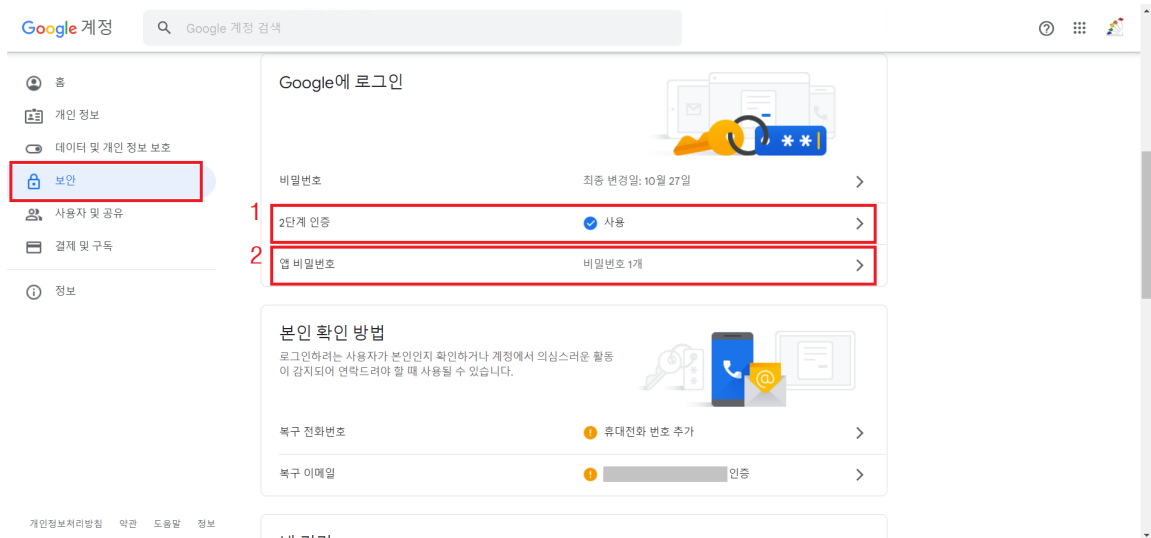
Google 계정

Google 계정 검색

홈
개인 정보
데이터 및 개인 정보 보호
보안
사용자 및 공유
결제 및 구독
정보

Google에 로그인

비밀번호 최종 변경일: 10월 27일
1
2단계 인증 사용
2
앱 비밀번호 비밀번호 1개

본인 확인 방법
로그인하려는 사용자가 본인인지 확인하거나 계정에서 의심스러운 활동이 감지되어 연락드려야 할 때 사용될 수 있습니다.

복구 전화번호 휴대전화 번호 추가
복구 이메일 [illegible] 인증

개인정보처리방침 약관 도움말 정보

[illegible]